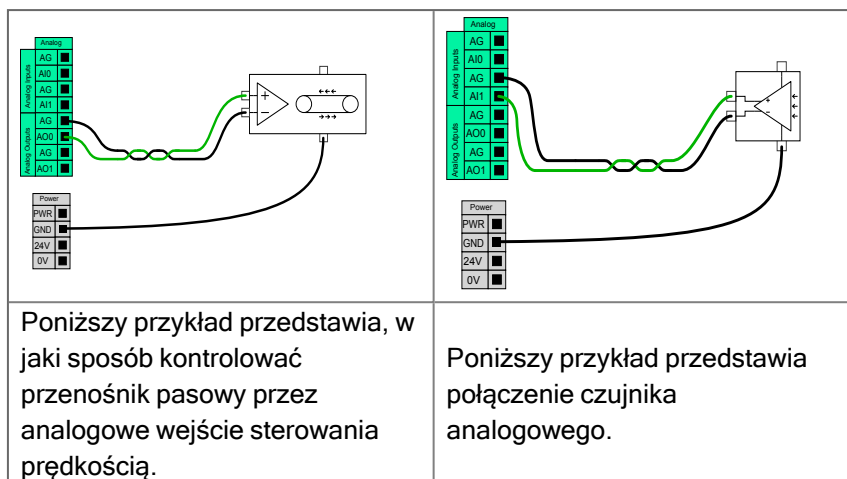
| Analog<br>Analog Inputs: AG, AI0, AG, AI1<br>Analog Outputs: AG, AO0, AG, AO1<br>+ −<br>Power<br>PWR<br>GND<br>24V<br>0V | Analog<br>Analog Inputs: AG, AI0, AG, AI1<br>Analog Outputs: AG, AO0, AG, AO1<br>Power<br>PWR<br>GND<br>24V<br>0V |
|---|---|
| Poniższy przykład przedstawia, w jaki sposób kontrolować przenośnik pasowy przez analogowe wejście sterowania prędkością. | Poniższy przykład przedstawia połączenie czujnika analogowego. |